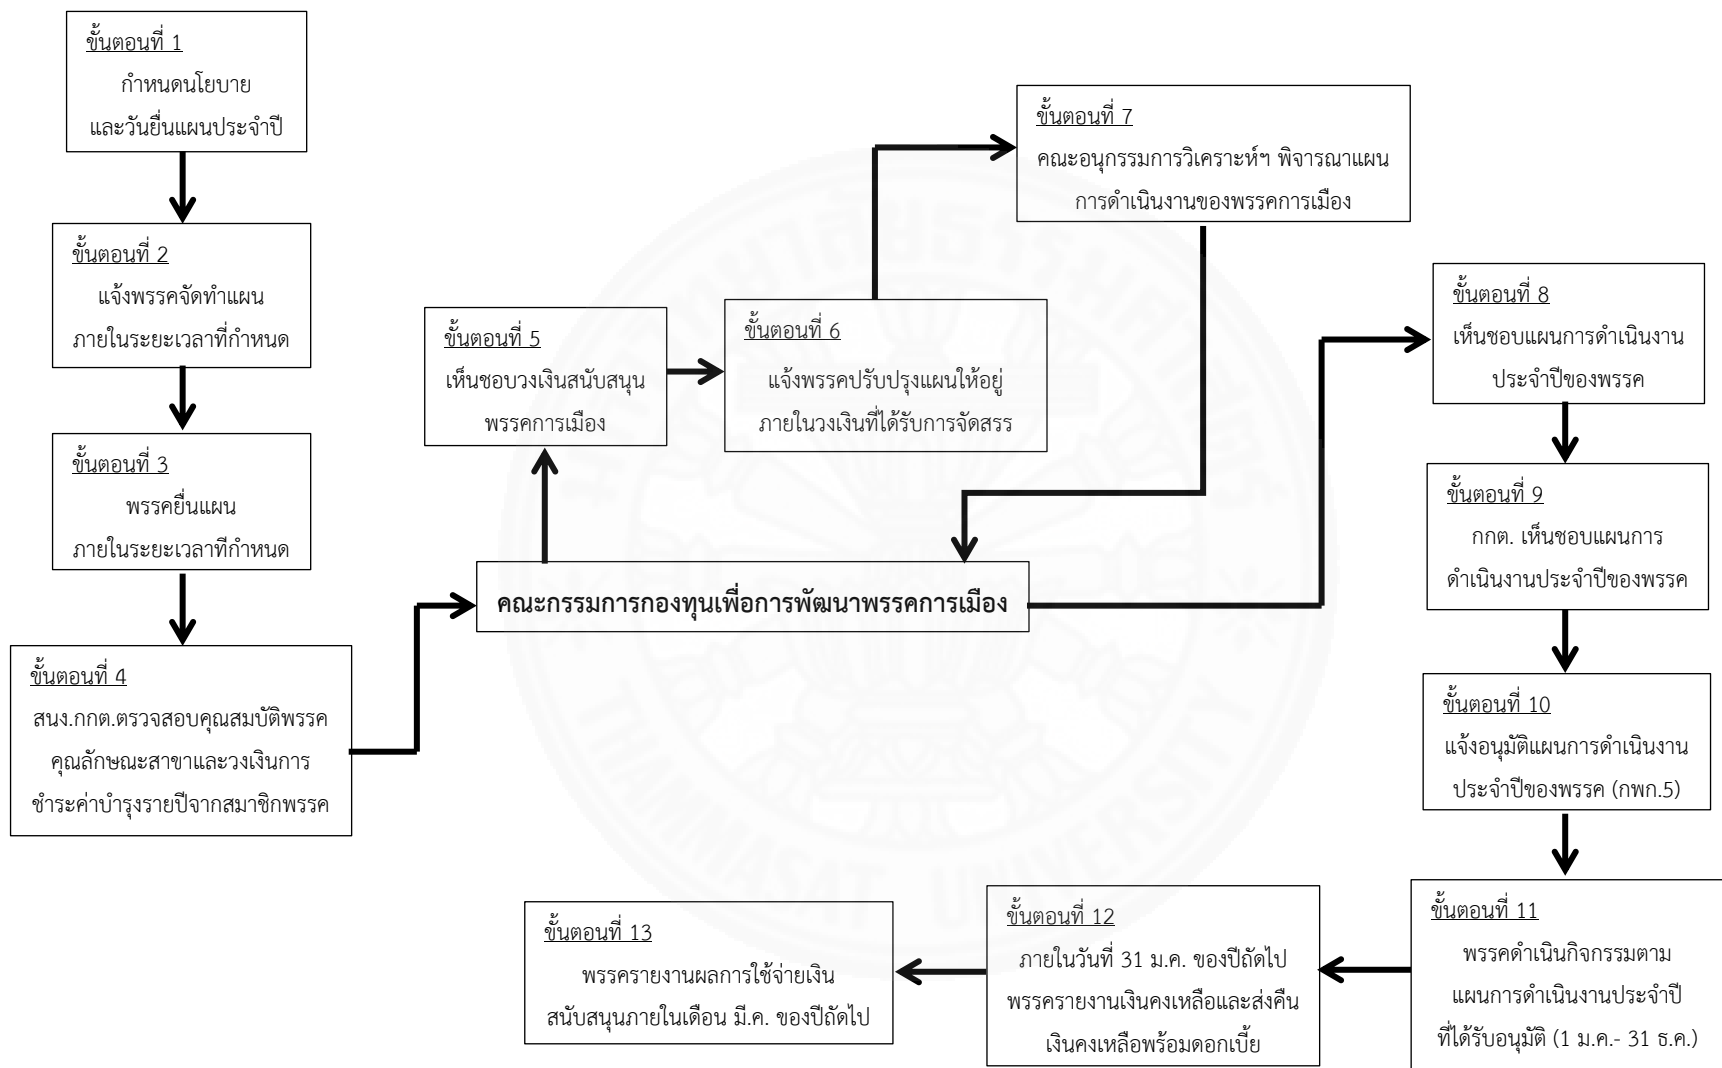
ขั้นตอนที่ 1
กำหนดนโยบาย และวันยื่นแผนประจำปี

ขั้นตอนที่ 2
แจ้งพรรคจัดทำแผน ภายในระยะเวลาที่กำหนด

ขั้นตอนที่ 3
พรรคยื่นแผน ภายในระยะเวลาที่กำหนด

ขั้นตอนที่ 4
สนง.กกต.ตรวจสอบคุณสมบัติพรรค คุณลักษณะสาขาและวงเงินการชำระค่าบำรุงรายปีจากสมาชิกพรรค

คณะกรรมการกองทุนเพื่อการพัฒนาพรรคการเมือง

ขั้นตอนที่ 5
เห็นชอบวงเงินสนับสนุน พรรคการเมือง

ขั้นตอนที่ 6
แจ้งพรรคปรับปรุงแผนให้อยู่ ภายในวงเงินที่ได้รับการจัดสรร

ขั้นตอนที่ 7
คณะอนุกรรมการวิเคราะห์ฯ พิจารณาแผน การดำเนินงานของพรรคการเมือง

ขั้นตอนที่ 8
เห็นชอบแผนการดำเนินงาน ประจำปีของพรรค

ขั้นตอนที่ 9
กกต. เห็นชอบแผนการ ดำเนินงานประจำปีของพรรค

ขั้นตอนที่ 10
แจ้งอนุมัติแผนการดำเนินงาน ประจำปีของพรรค (กพก.5)

ขั้นตอนที่ 11
พรรคดำเนินกิจกรรมตาม แผนการดำเนินงานประจำปี ที่ได้รับอนุมัติ (1 ม.ค.- 31 ธ.ค.)

ขั้นตอนที่ 12
ภายในวันที่ 31 ม.ค. ของปีถัดไป พรรครายงานเงินคงเหลือและส่งคืน เงินคงเหลือพร้อมดอกเบี้ย

ขั้นตอนที่ 13
พรรครายงานผลการใช้จ่ายเงิน สนับสนุนภายในเดือน มี.ค. ของปีถัดไป